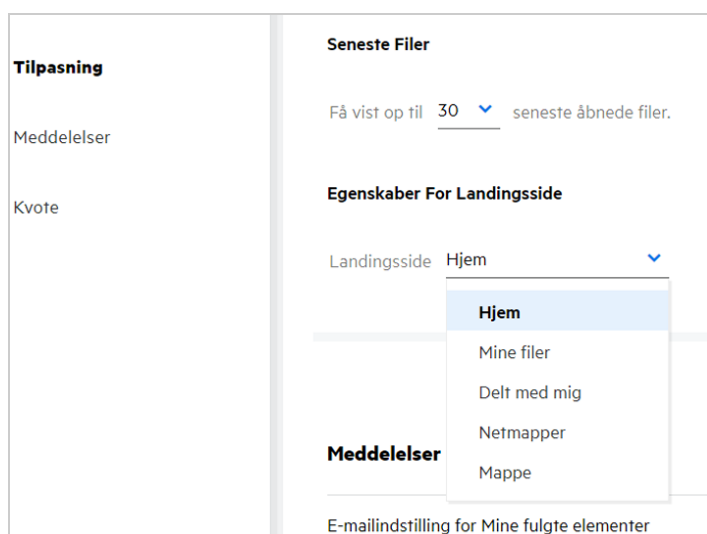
Tilpasning

Meddelelser

Kvote

Seneste Filer

Få vist op til 30 seneste åbnede filer.

Egenskaber For Landingsside

Landingsside Hjem

Hjem

Mine filer

Delt med mig

Netmapper

Mappe

Meddelelser

E-mailindstilling for Mine fulgte elementer